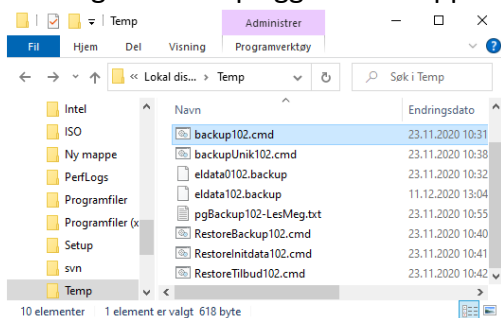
Temp
Administrer
Fil Hjem Del Visning Programverktøy
« Lokal dis... > Temp
Søk i Temp
Intel
ISO
Ny mappe
PerfLogs
Programfiler
Programfiler (x
Setup
svn
Temp

| Navn | Endringsdato |
|---|---|
| backup102.cmd | 23.11.2020 10:31 |
| backupUnik102.cmd | 23.11.2020 10:38 |
| eldata0102.backup | 23.11.2020 10:32 |
| eldata102.backup | 11.12.2020 13:04 |
| pgBackup102-LesMeg.txt | 23.11.2020 10:55 |
| RestoreBackup102.cmd | 23.11.2020 10:40 |
| RestoreInitdata102.cmd | 23.11.2020 10:41 |
| RestoreTilbud102.cmd | 23.11.2020 10:42 |

10 elementer 1 element er valgt 618 byte